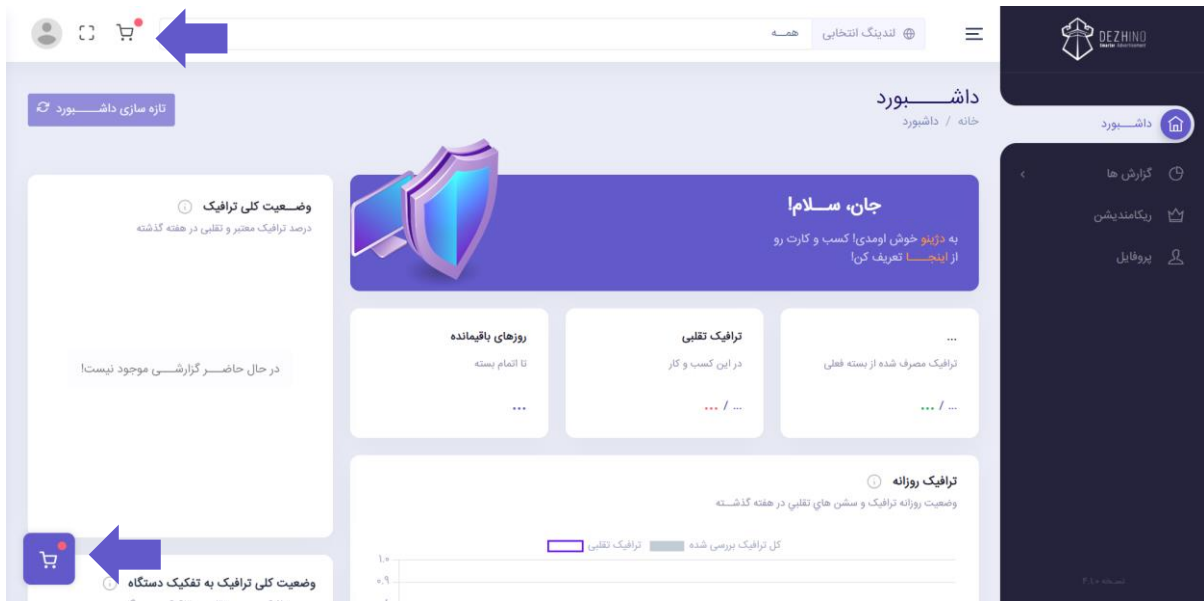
DEZHINO
Smarter Advertisement

داشـــــبورد
گزارش ها
ریکامندیشن
پروفایل

لندینگ انتخابی
همــه

داشـــــبورد
خانه / داشبورد

تازه سازی داشـــــبورد

جان، ســـلام!
به دزینو خوش اومدی! کسب و کارت رو از اینجـــا تعریف کن!

وضـــعیت کلی ترافیک
درصد ترافیک معتبر و تقلبی در هفته گذشته

در حال حاضـــر گزارشـــی موجود نیست!

...
ترافیک مصرف شده از بسته فعلی
... / ...

ترافیک تقلبی
در این کسب و کار
... / ...

روزهای باقیمانده
تا اتمام بسته
...

ترافیک روزانه
وضعیت روزانه ترافیک و سشن های تقلبی در هفته گذشـــته

کل ترافیک بررسی شده
ترافیک تقلبی

۱.۰
۰.۹

وضعیت کلی ترافیک به تفکیک دستگاه